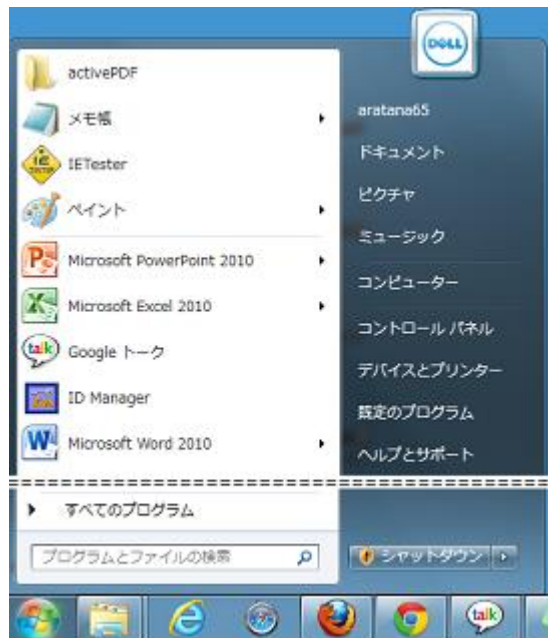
DELL

activePDF
メモ帳
IETester
ペイント
Microsoft PowerPoint 2010
Microsoft Excel 2010
Google トーク
ID Manager
Microsoft Word 2010

すべてのプログラム

プログラムとファイルの検索

aratana65
ドキュメント
ピクチャ
ミュージック
コンピューター
コントロール パネル
デバイスとプリンター
既定のプログラム
ヘルプとサポート

シャットダウン

talk